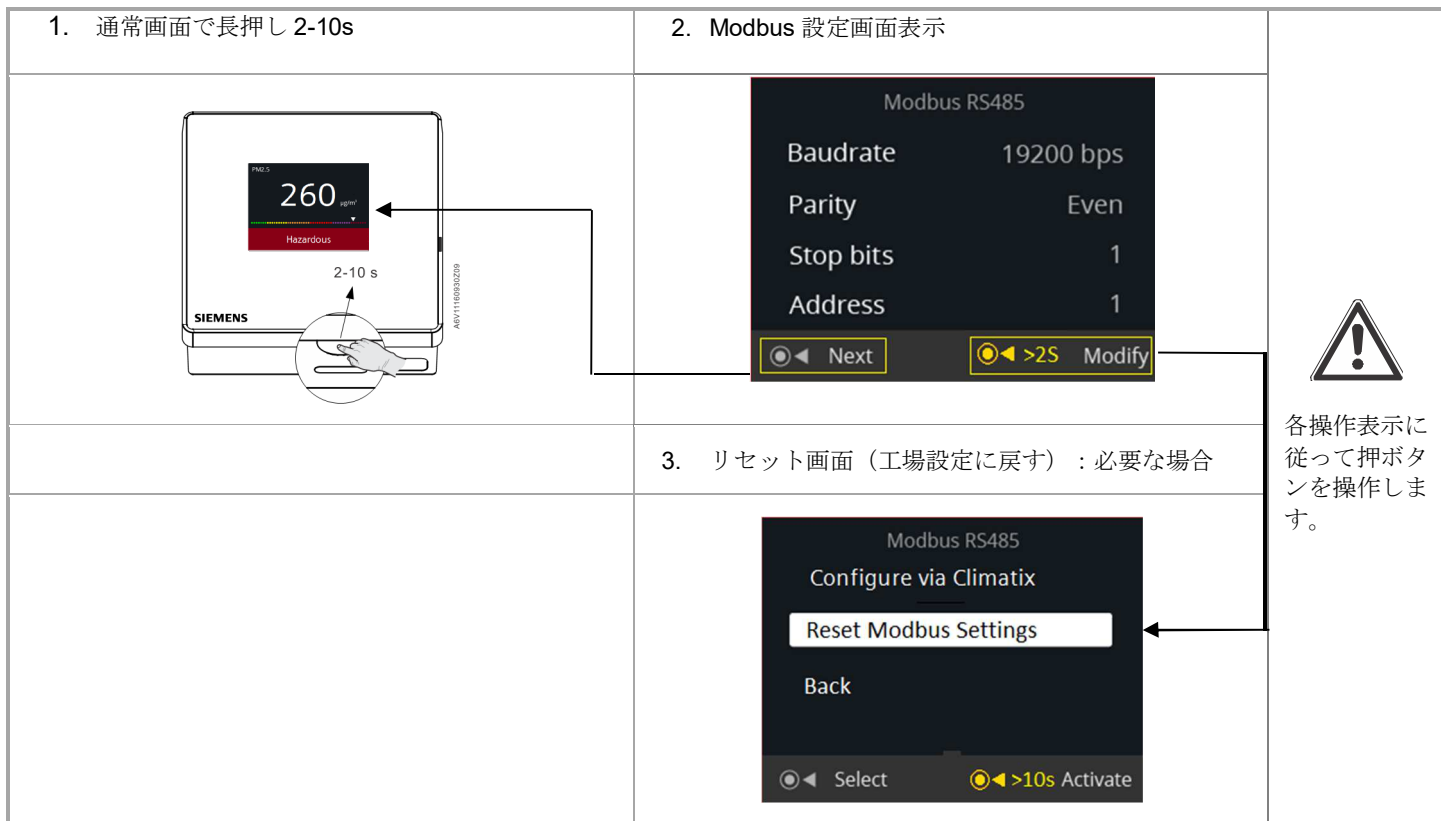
1. 通常画面で長押し 2-10s

2. Modbus 設定画面表示

PM2.5
260 µg/m³
Hazardous
2-10 s
SIEMENS
A6V11160930Z09

Modbus RS485
Baudrate 19200 bps
Parity Even
Stop bits 1
Address 1
◉◀ Next
◉◀ >2S Modify

各操作表示に従って押ボタンを操作します。

3. リセット画面（工場設定に戻す）：必要な場合

Modbus RS485
Configure via Climatix
Reset Modbus Settings
Back
◉◀ Select
◉◀ >10s Activate